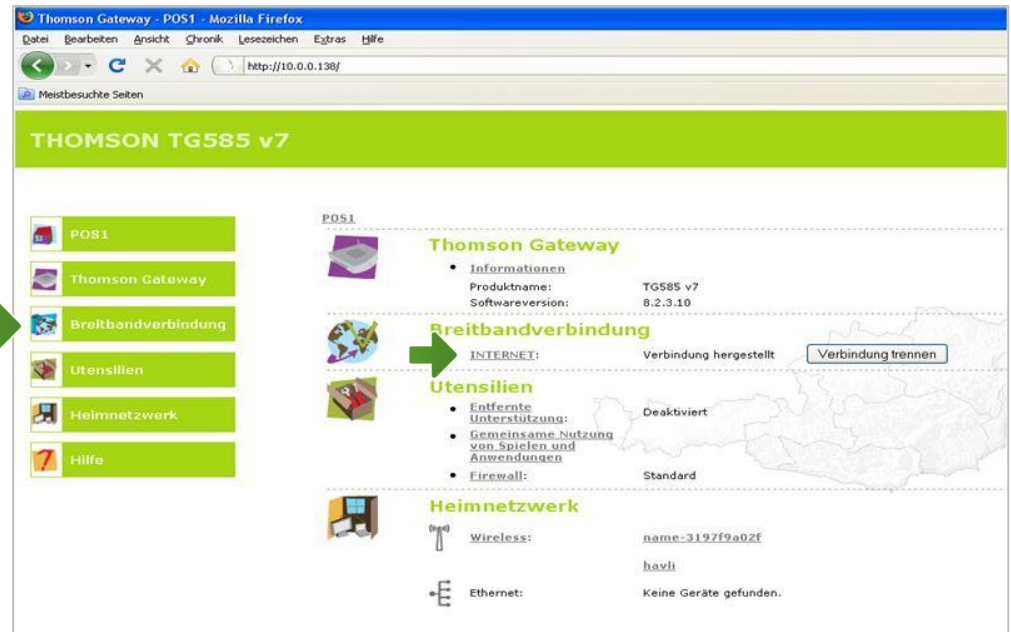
Thomson Gateway - POS1 - Mozilla Firefox

Datei Bearbeiten Ansicht Chronik Lesezeichen Extras Hilfe

http://10.0.0.138/

Meistbesuchte Seiten

THOMSON TG585 v7

POS1

Thomson Gateway

Breitbandverbindung

Utensilien

Heimnetzwerk

Hilfe

POS1

Thomson Gateway

• Informationen

| Produktname: | TG585 v7 |
|---|---|
| Softwareversion: | 8.2.3.10 |

Breitbandverbindung

INTERNET: Verbindung hergestellt Verbindung trennen

Utensilien

• Entfernte Unterstützung: Deaktiviert

• Gemeinsame Nutzung von Spielen und Anwendungen

• Firewall: Standard

Heimnetzwerk

Wireless: name-3197f9a02f

havli

Ethernet: Keine Geräte gefunden.